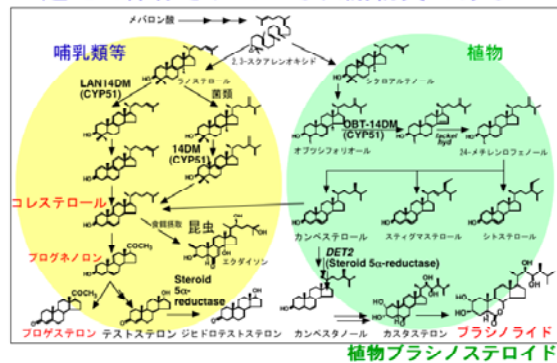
メバロン酸

2,3-スクアレンオキシド

哺乳類等

植物

LAN14DM
(CYP51)

ラノステロール

シクロアルテノール

菌類

14DM
(CYP51)

OBT-14DM
(CYP51)

オブツシフォリオール

hyd

24-メチレンロフェノール

コレステロール

食餌摂取

昆虫

エクダイソン

カンペステロール

スティグマステロール

シトステロール

プログネノロン

$COCH_3$

Steroid 5α-reductase

DET2
(Steroid 5α-reductase)

プロゲステロン

テストステロン

ジヒドロテストステロン

カンペスタノール

カスタステロン

ブラシノライド

植物ブラシノステロイド